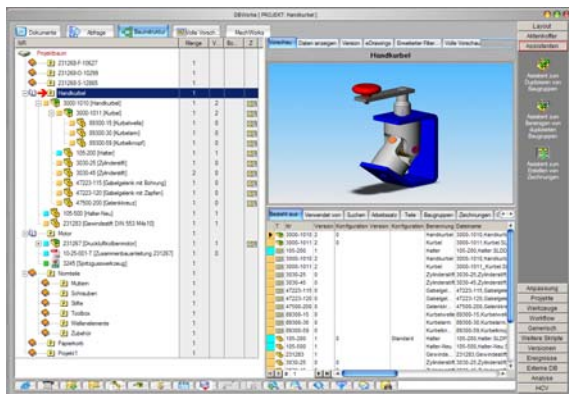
DBWorks | PROJEKT: Handkurbel |

Dokumente | Ablage | Baustruktur | Volle Vorsch. | MachWorks

NR | Menge | V. | Bo. | Z.

Projektbaum
231265-F 10527
231268-G 10288
231268-S 10865
Handkurbel
3000-1010 [Handkurbel]
3000-1011 [Kurbel]
89300-15 [Kurbelwelle]
89300-30 [Kurbelarm]
89300-05 [Kurbelknopf]
105-200 [Halter]
3030-25 [Zylinderstift]
3030-45 [Zylinderstift]
47223-115 [Gabelgelenk mit Bohrung]
47223-120 [Gabelgelenk mit Zapfen]
47500-200 [Gelenkkreuz]
105-500 [Halter-Neu]
231283 [Gewindestift DIN 553 M4x10]
Motor
231267 [Druckluftkolbenmotor]
10-25-001-T [Zusammenbaustellung 231267]
3245 [Sprbgusswerkzeug]
Normteile
Muttern
Schrauben
Stifte
Toolbox
Wellenelemente
Zubehör
Papierkorb
Projekt1

Vorschau | Daten anzeigen | Version | eDrawings | Erweiterter Filter | Volle Vorschau

Handkurbel

Bestehl aus | Verwendet von | Suchen | Arbeitsatz | Teile | Baugruppen | Zeichnungen

Nr | Version | Konfiguration | Version | Konfiguration | Benennung | Dateiname

Layout
Aktenkoffer
Assistenten
Assistent zum Duplizieren von Baugruppen
Assistent zum Bereinigen von duplizierten Baugruppen
Assistent zum Erstellen von Zeichnungen
Anpassung
Projekte
Werkzeuge
Workflow
Generisch
Weitere Skripte
Versionen
Ereignisse
Externe DB
Analyse
HCV